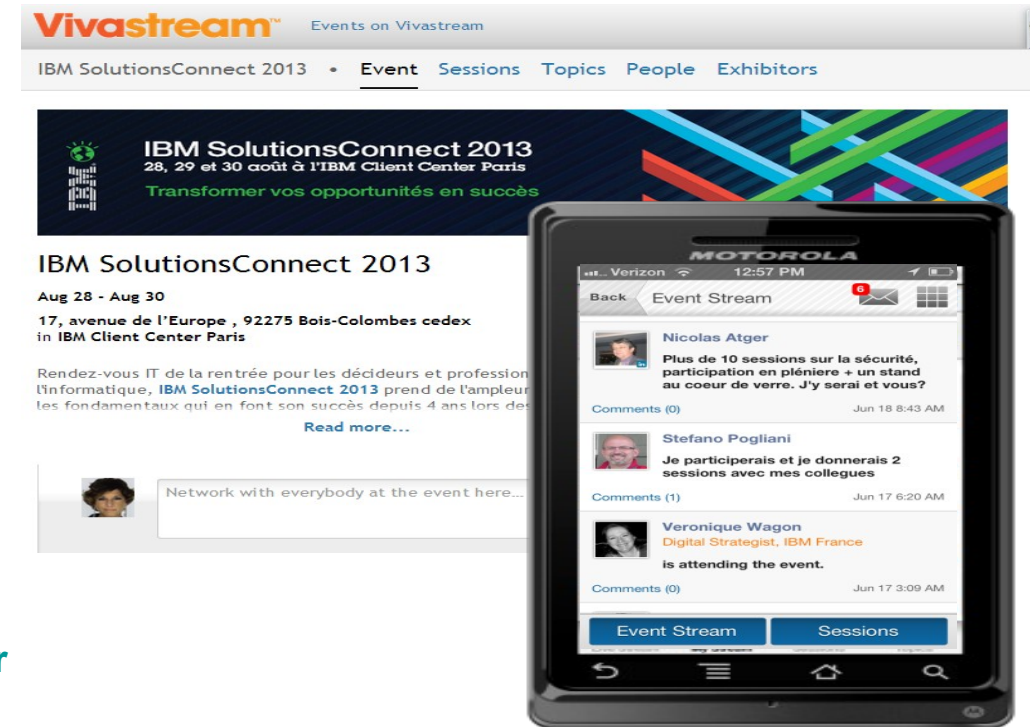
Vivastream™ Events on Vivastream

IBM SolutionsConnect 2013 • Event Sessions Topics People Exhibitors

IBM

IBM SolutionsConnect 2013
28, 29 et 30 août à l'IBM Client Center Paris
Transformer vos opportunités en succès

IBM SolutionsConnect 2013

Aug 28 - Aug 30

17, avenue de l'Europe , 92275 Bois-Colombes cedex
in IBM Client Center Paris

Rendez-vous IT de la rentrée pour les décideurs et profession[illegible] l'informatique, IBM SolutionsConnect 2013 prend de l'ampleur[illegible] les fondamentaux qui en font son succès depuis 4 ans lors des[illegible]

Read more...

Network with everybody at the event here...

MOTOROLA

Verizon 12:57 PM

Back Event Stream 6

Nicolas Atger
Plus de 10 sessions sur la sécurité, participation en plénière + un stand au coeur de verre. J'y serai et vous?
Comments (0) Jun 18 8:43 AM

Stefano Pogliani
Je participerais et je donnerais 2 sessions avec mes collegues
Comments (1) Jun 17 6:20 AM

Veronique Wagon
Digital Strategist, IBM France
is attending the event.
Comments (0) Jun 17 3:09 AM

Event Stream Sessions

r